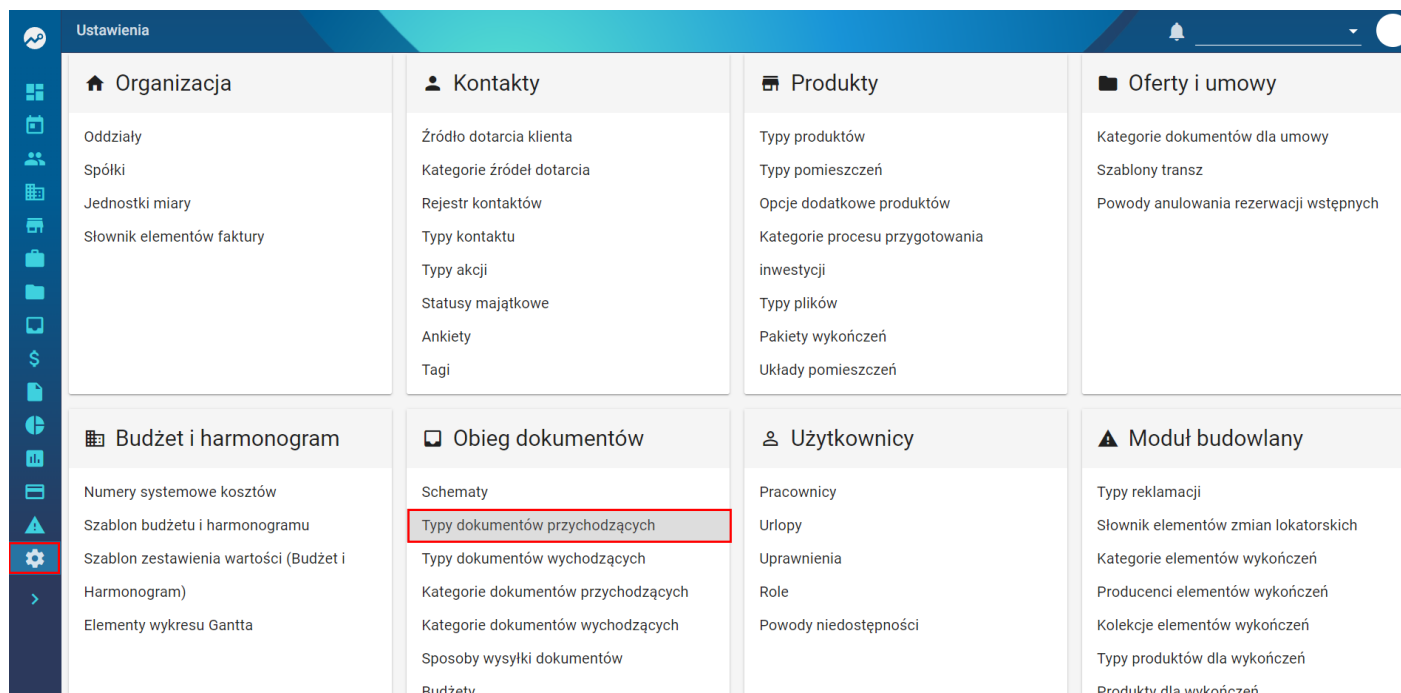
Ustawienia

Organizacja

Oddziały
Spółki
Jednostki miary
Słownik elementów faktury

Kontakty

Źródło dotarcia klienta
Kategorie źródeł dotarcia
Rejestr kontaktów
Typy kontaktu
Typy akcji
Statusy majątkowe
Ankiety
Tagi

Produkty

Typy produktów
Typy pomieszczeń
Opcje dodatkowe produktów
Kategorie procesu przygotowania inwestycji
Typy plików
Pakiety wykończeń
Układy pomieszczeń

Oferty i umowy

Kategorie dokumentów dla umowy
Szablony transz
Powody anulowania rezerwacji wstępnych

Budżet i harmonogram

Numery systemowe kosztów
Szablon budżetu i harmonogramu
Szablon zestawienia wartości (Budżet i Harmonogram)
Elementy wykresu Gantta

Obieg dokumentów

Schematy
Typy dokumentów przychodzących
Typy dokumentów wychodzących
Kategorie dokumentów przychodzących
Kategorie dokumentów wychodzących
Sposoby wysyłki dokumentów
Budżety

Użytkownicy

Pracownicy
Urlopy
Uprawnienia
Role
Powody niedostępności

Moduł budowlany

Typy reklamacji
Słownik elementów zmian lokatorskich
Kategorie elementów wykończeń
Producenci elementów wykończeń
Kolekcje elementów wykończeń
Typy produktów dla wykończeń
Produkty dla wykończeń